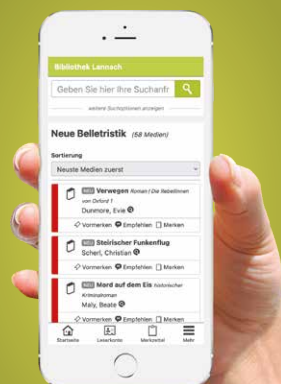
Bibliothek Lannach

Geben Sie hier Ihre Suchanfr

weitere Suchoptionen anzeigen

Neue Belletristik (58 Medien)

Sortierung

Neuste Medien zuerst

NEU Verwegen Roman / Die Rebellinnen von Oxford 1

Dunmore, Evie

Vormerken Empfehlen Merken

NEU Steirischer Funkenflug

Scherl, Christian

Vormerken Empfehlen Merken

NEU Mord auf dem Eis historischer Kriminalroman

Maly, Beate

Vormerken Empfehlen Merken

Startseite Leserkonto Merkzettel Mehr